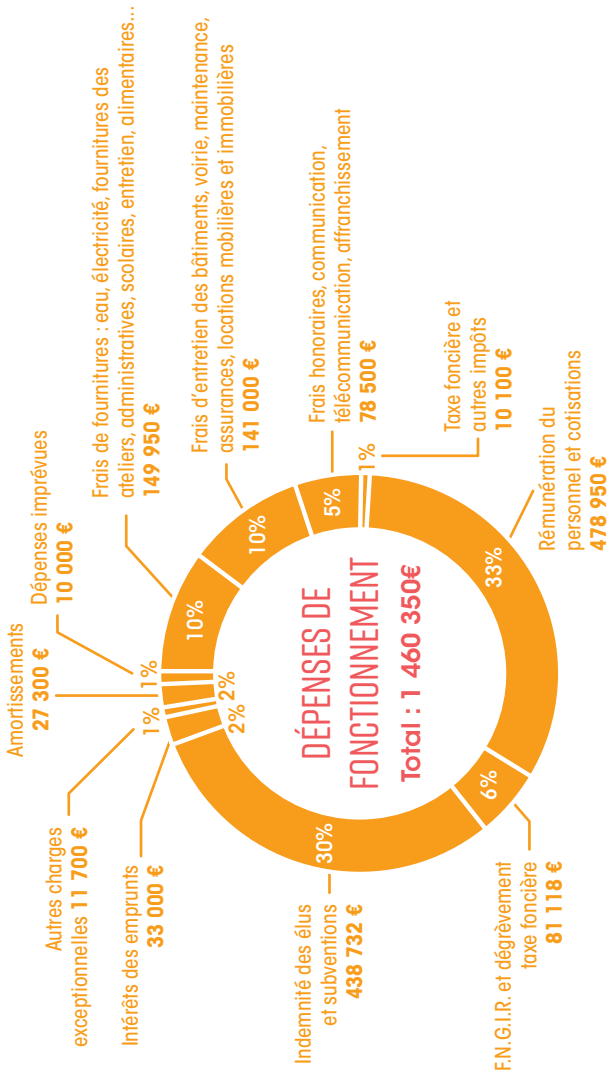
DÉPENSES DE FONCTIONNEMENT
Total : 1 460 350€

Rémunération du personnel et cotisations
478 950 €
33%

Taxe foncière et autres impôts
10 100 €
1%

Frais honoraires, communication, télécommunication, affranchissement
78 500 €
5%

Frais d'entretien des bâtiments, voirie, maintenance, assurances, locations mobilières et immobilières
141 000 €
10%

Frais de fournitures : eau, électricité, fournitures des ateliers, administratives, scolaires, entretien, alimentaires…
149 950 €
10%

Dépenses imprévues
10 000 €
1%

Amortissements
27 300 €
2%

Autres charges exceptionnelles 11 700 €
1%

Intérêts des emprunts
33 000 €
2%

Indemnité des élus et subventions
438 732 €
30%

F.N.G.I.R. et dégrèvement taxe foncière
81 118 €
6%